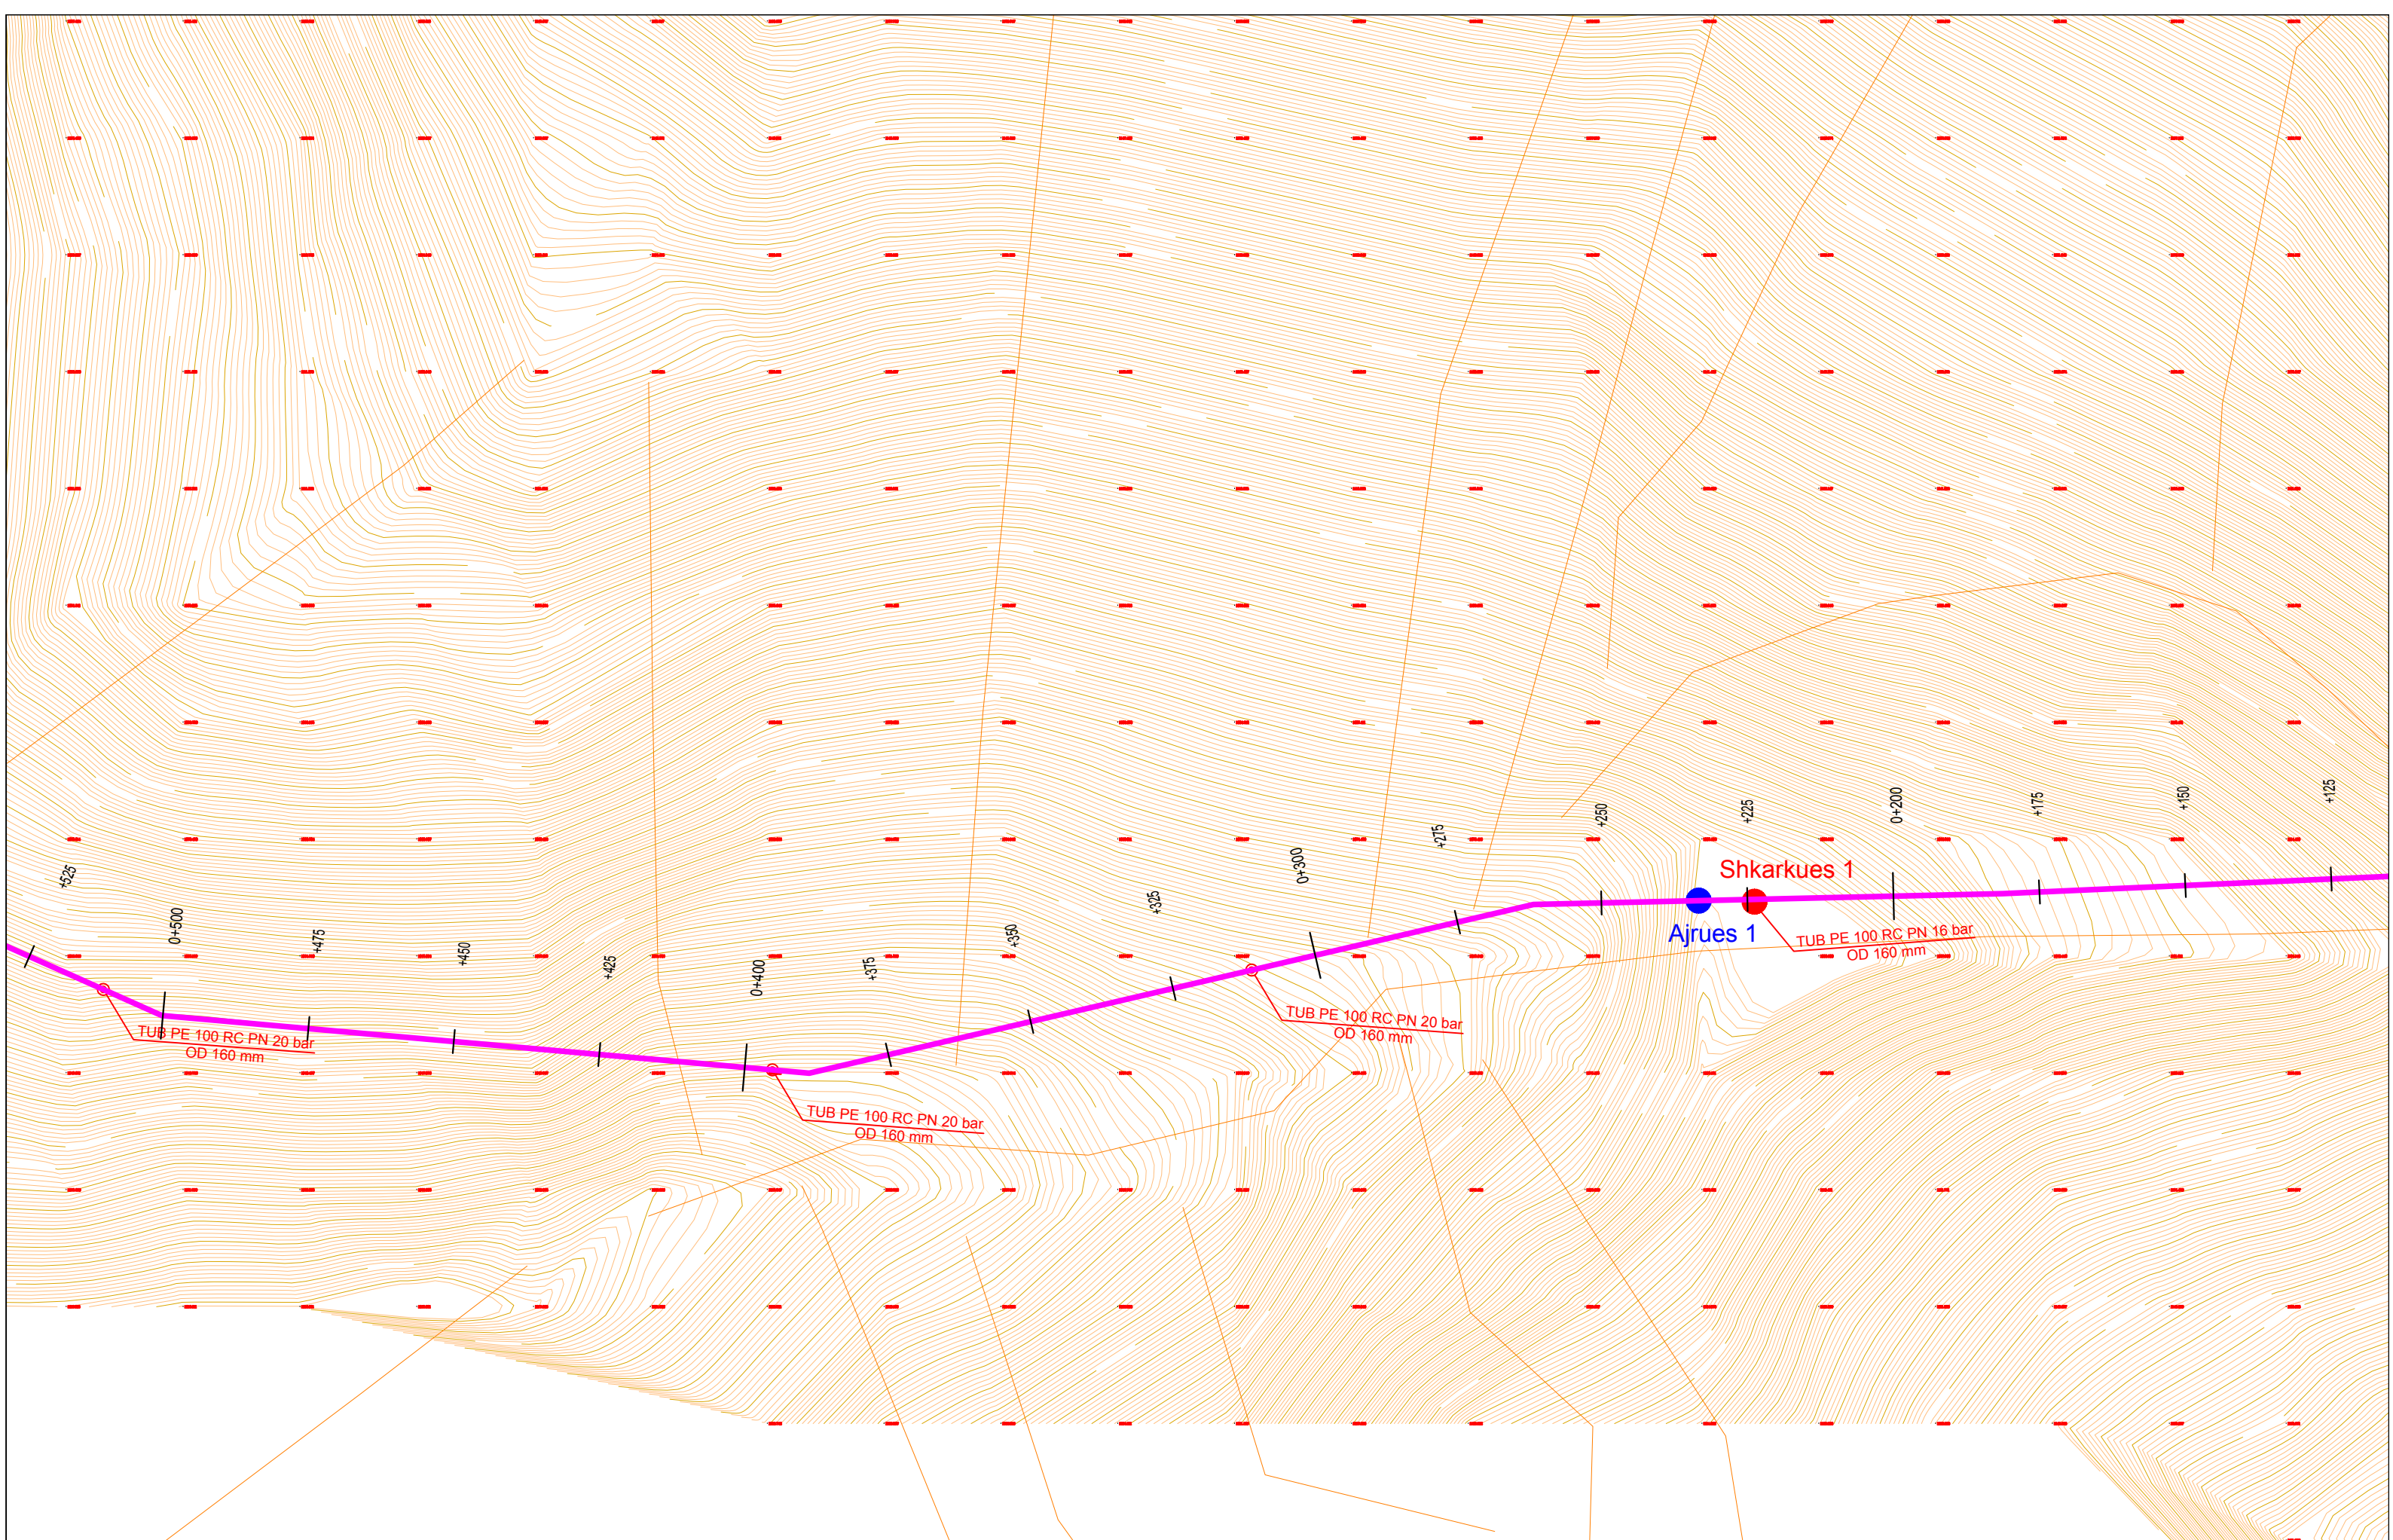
+525
0+500
+475
+450
+425
0+400
+375
+350
+325
0+300
+275
+250
+225
0+200
+175
+150
+125

Shkarkues 1
Ajrues 1

TUB PE 100 RC PN 16 bar
OD 160 mm

TUB PE 100 RC PN 20 bar
OD 160 mm

TUB PE 100 RC PN 20 bar
OD 160 mm

TUB PE 100 RC PN 20 bar
OD 160 mm